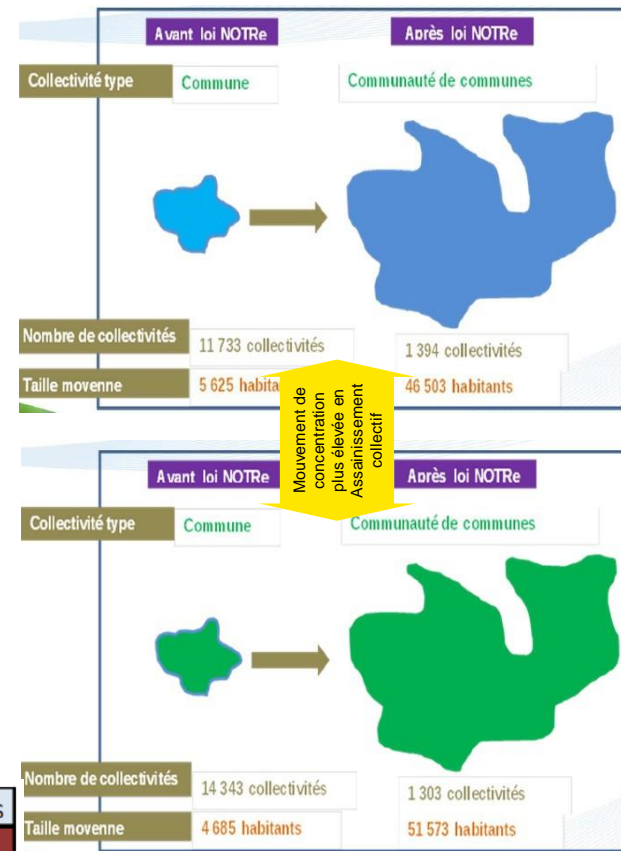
Avant loi NOTRe

Après loi NOTRe

Collectivité type

Commune

Communauté de communes

Nombre de collectivités

11 733 collectivités

1 394 collectivités

Taille moyenne

5 625 habitants

46 503 habitants

Mouvement de concentration plus élevée en Assainissement collectif

Avant loi NOTRe

Après loi NOTRe

Collectivité type

Commune

Communauté de communes

Nombre de collectivités

14 343 collectivités

1 303 collectivités

Taille moyenne

4 685 habitants

51 573 habitants

s